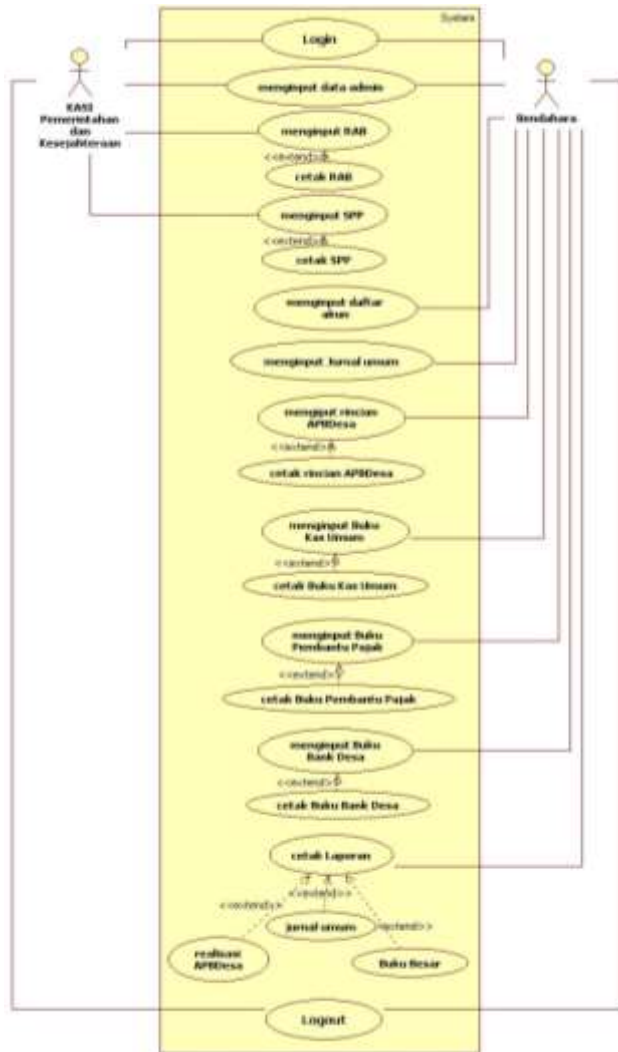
System

Login

KASI Pemerintahan dan Kesejahteraan

menginput data admin

Bendahara

menginput RAB

<<extend>>

cetak RAB

menginput SPP

<<extend>>

cetak SPP

menginput daftar akun

menginput Jurnal umum

menginput rincian APBDesa

<<extend>>

cetak rincian APBDesa

menginput Buku Kas Umum

<<extend>>

cetak Buku Kas Umum

menginput Buku Pembantu Pajak

<<extend>>

cetak Buku Pembantu Pajak

menginput Buku Bank Desa

<<extend>>

cetak Buku Bank Desa

cetak Laporan

<<extend>>

<<extend>>

<<extend>>

jurnal umum

realisasi APBDesa

Buku Besar

Logout